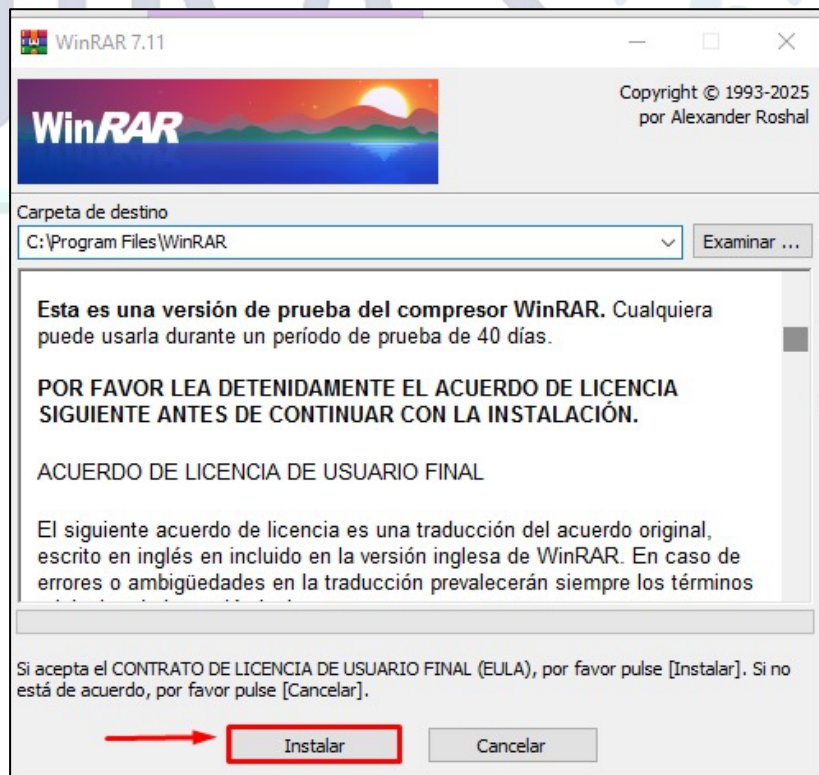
WinRAR 7.11

WinRAR

Copyright © 1993-2025 por Alexander Roshal

Carpeta de destino

C:\Program Files\WinRAR

Examinar ...

**Esta es una versión de prueba del compresor WinRAR.** Cualquiera puede usarla durante un período de prueba de 40 días.

**POR FAVOR LEA DETENIDAMENTE EL ACUERDO DE LICENCIA SIGUIENTE ANTES DE CONTINUAR CON LA INSTALACIÓN.**

ACUERDO DE LICENCIA DE USUARIO FINAL

El siguiente acuerdo de licencia es una traducción del acuerdo original, escrito en inglés en incluido en la versión inglesa de WinRAR. En caso de errores o ambigüedades en la traducción prevalecerán siempre los términos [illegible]

Si acepta el CONTRATO DE LICENCIA DE USUARIO FINAL (EULA), por favor pulse [Instalar]. Si no está de acuerdo, por favor pulse [Cancelar].

Instalar

Cancelar